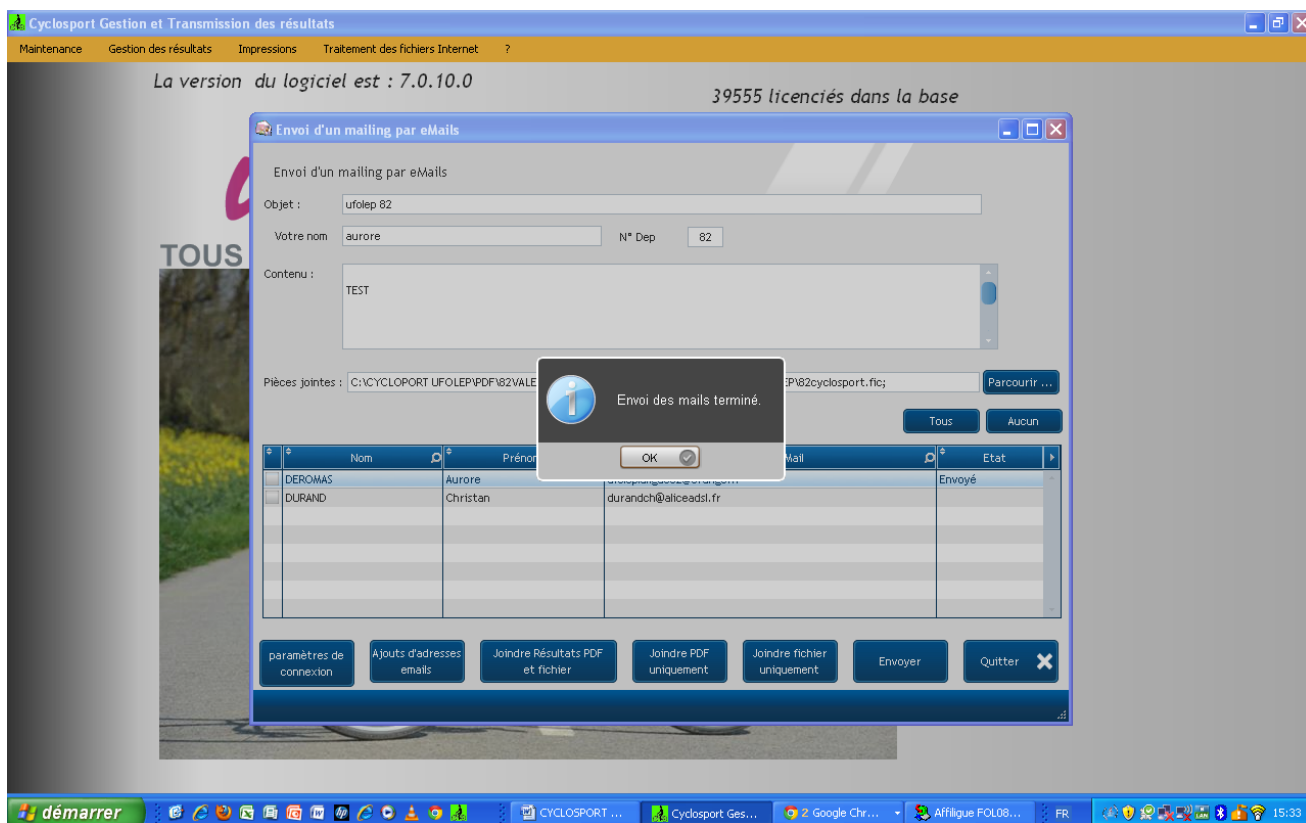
Cyclosport Gestion et Transmission des résultats

Maintenance Gestion des résultats Impressions Traitement des fichiers Internet ?

La version du logiciel est : 7.0.10.0

39555 licenciés dans la base

TOUS

Envoi d'un mailing par eMails

Envoi d'un mailing par eMails

Objet : ufolep 82

Votre nom aurore N° Dep 82

Contenu : TEST

Pièces jointes : C:\CYCLOPORT UFOLEP\PDF\82VALE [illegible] EP\82cyclosport.fic;

Parcourir ...

Envoi des mails terminé.

OK

Tous Aucun

| | Nom | Prénom | Mail | Etat |
|---|---|---|---|---|
| | DEROMAS | Aurore | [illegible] | Envoyé |
| | DURAND | Christan | durandch@aliceadsl.fr | |

paramètres de connexion

Ajouts d'adresses emails

Joindre Résultats PDF et fichier

Joindre PDF uniquement

Joindre fichier uniquement

Envoyer

Quitter

démarrer

CYCLOSPORT ...

Cyclosport Ges...

2 Google Chr...

Affiligue FOL08...

FR

15:33